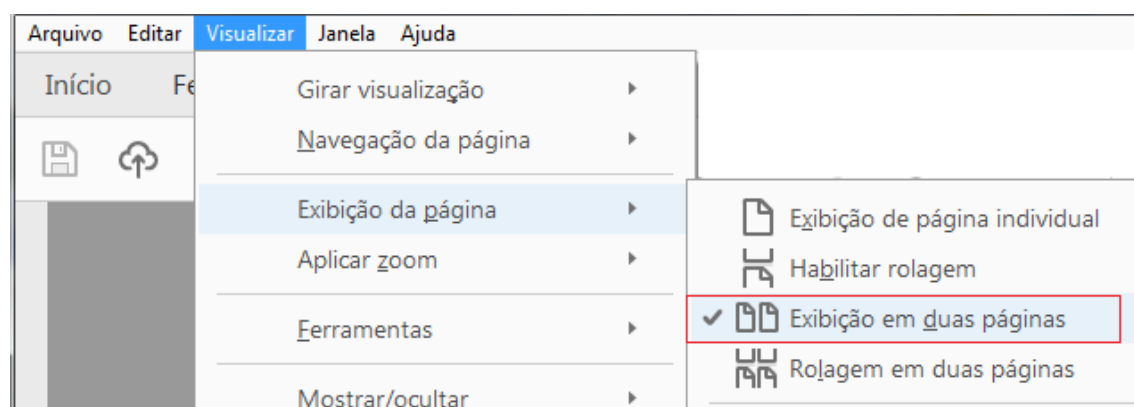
Arquivo Editar Visualizar Janela Ajuda

Início Fe

Girar visualização
Navegação da página
Exibição da página
Aplicar zoom
Ferramentas
Mostrar/ocultar

Exibição de página individual
Habilitar rolagem
✔ Exibição em duas páginas
Rolagem em duas páginas